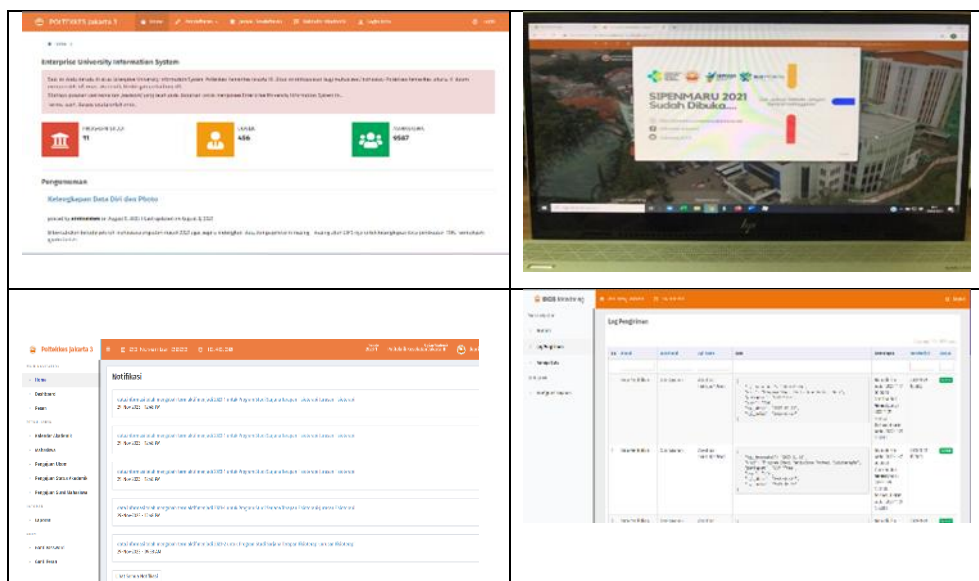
POLTEKKES Jakarta 3

Home

Enterprise University Information System

PENGUMUMAN
11

456

9587

Pengumuman

Kelengkapan Data Diri dan Photo

SIPENMARU 2021
Sudah Dibuka...

Poltekkes Jakarta 3

23 November 2022 15.45.38

Notifikasi

BOS Monitoring

Log Pengiriman

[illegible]